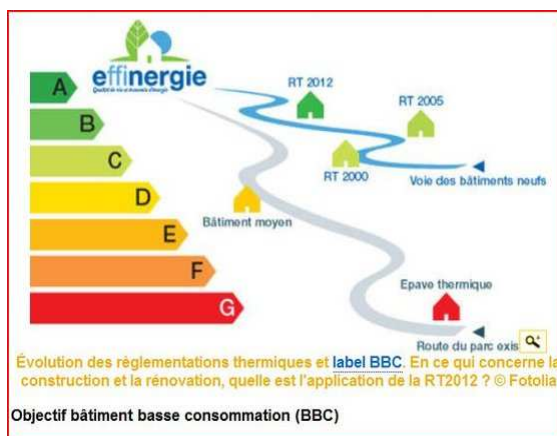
A
B
C
D
E
F
G
effinergie
Qualité de vie et économie d'énergie
RT 2012
RT 2005
RT 2000
Voie des bâtiments neufs
Bâtiment moyen
Epave thermique
Route du parc exis

Évolution des règlementations thermiques et label BBC. En ce qui concerne la construction et la rénovation, quelle est l'application de la RT2012 ? © Fotolia

Objectif bâtiment basse consommation (BBC)